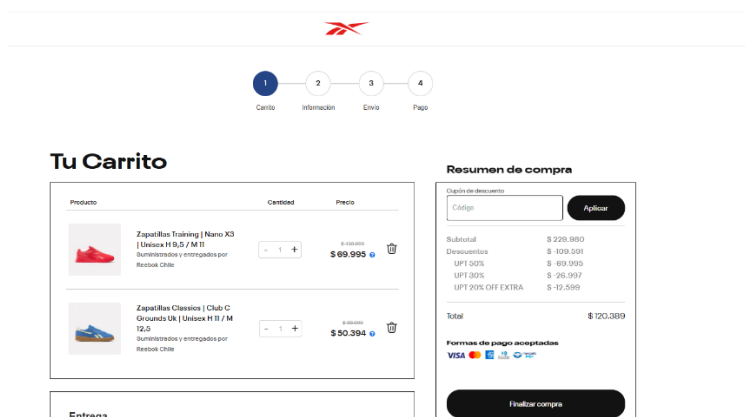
1 Carrito
2 Información
3 Envío
4 Pago

Tu Carrito

| Producto | Cantidad | Precio |
|---|---|---|
| Zapatillas Training \| Nano X3 \| Unisex H 9,5 / M 11 Suministrados y entregados por Reebok Chile | - 1 + | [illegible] $ 69.995 |
| Zapatillas Classics \| Club C Grounds Uk \| Unisex H 11 / M 12,5 Suministrados y entregados por Reebok Chile | - 1 + | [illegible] $ 50.394 |

Entrega

Resumen de compra

Cupón de descuento
Código
Aplicar

Subtotal $ 229.980
Descuentos $ -109.591
UPT 50% $ -69.995
UPT 30% $ -26.997
UPT 20% OFF EXTRA $ -12.599

Total $ 120.389

Formas de pago aceptadas
VISA

Finalizar compra